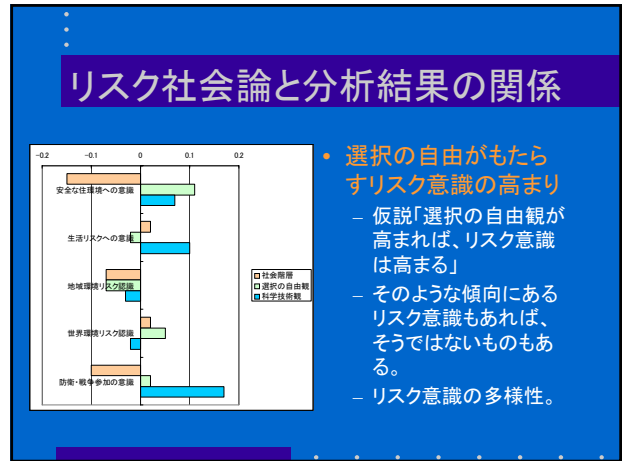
リスク社会論と分析結果の関係

-0.2 -0.1 0 0.1 0.2

安全な住環境への意識

生活リスクへの意識

地域環境リスク認識

世界環境リスク認識

防衛・戦争参加の意識

社会階層
選択の自由観
科学技術観

• 選択の自由がもたらすリスク意識の高まり
– 仮説「選択の自由観が高まれば、リスク意識は高まる」
– そのような傾向にあるリスク意識もあれば、そうではないものもある。
– リスク意識の多様性。